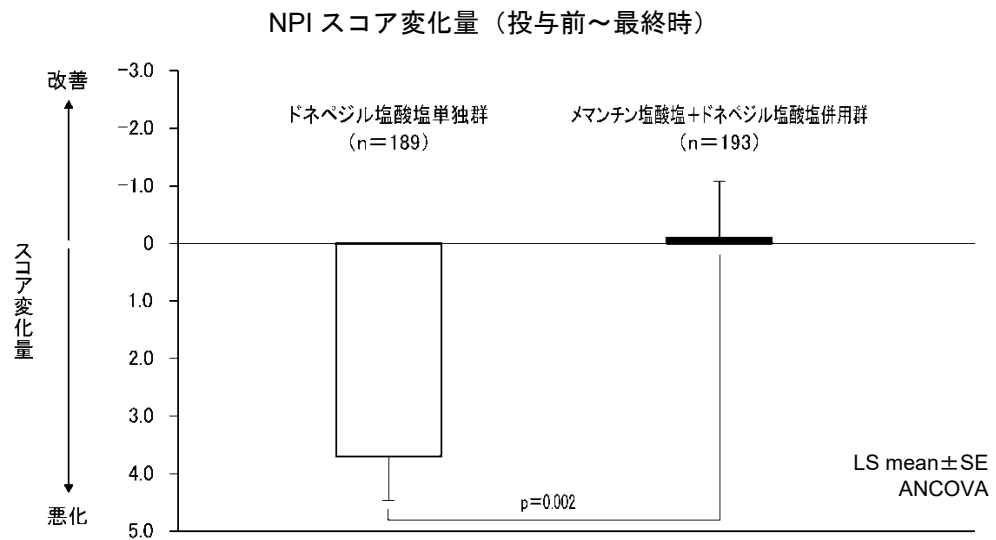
NPI スコア変化量（投与前～最終時）

改善

スコア変化量

悪化

−3.0
−2.0
−1.0
0
1.0
2.0
3.0
4.0
5.0

ドネペジル塩酸塩単独群
（n＝189）

メマンチン塩酸塩＋ドネペジル塩酸塩併用群
（n＝193）

p=0.002

LS mean±SE
ANCOVA